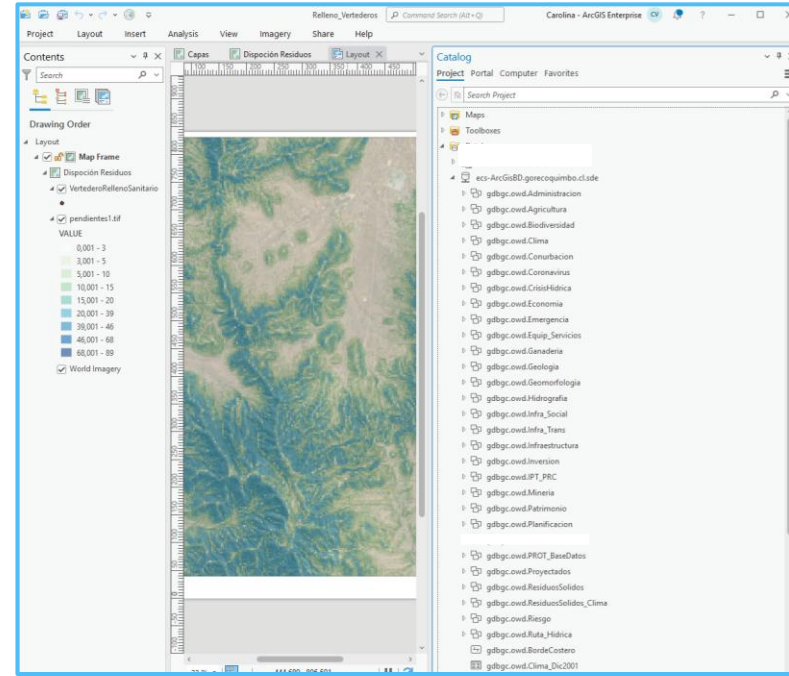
Relleno_Vertederos
Command Search (Alt+Q)
Carolina - ArcGIS Enterprise CV
Project Layout Insert Analysis View Imagery Share Help

Contents
Search
Drawing Order
Layout
Map Frame
Disposición Residuos
VerederoRellenoSanitario
pendientes1.tif
VALUE
0,001 - 3
3,001 - 5
5,001 - 10
10,001 - 15
15,001 - 20
20,001 - 39
39,001 - 46
46,001 - 68
68,001 - 89
World Imagery

Capas
Disposición Residuos
Layout

Catalog
Project Portal Computer Favorites
Search Project
Maps
Toolboxes
ecs-ArcGisBD.gorecoquimbo.cl.sde
gdbgc.owd.Administracion
gdbgc.owd.Agricultura
gdbgc.owd.Biodiversidad
gdbgc.owd.Clima
gdbgc.owd.Conurbacion
gdbgc.owd.Coronavirus
gdbgc.owd.CrisisHidrica
gdbgc.owd.Economia
gdbgc.owd.Emergencia
gdbgc.owd.Equip_Servicios
gdbgc.owd.Ganaderia
gdbgc.owd.Geologia
gdbgc.owd.Geomorfologia
gdbgc.owd.Hidrografia
gdbgc.owd.Infra_Social
gdbgc.owd.Infra_Trans
gdbgc.owd.Infraestructura
gdbgc.owd.Inversion
gdbgc.owd.IPT_PRC
gdbgc.owd.Mineria
gdbgc.owd.Patrimonio
gdbgc.owd.Planificacion
gdbgc.owd.PROT_BaseDatos
gdbgc.owd.Proyectados
gdbgc.owd.ResiduosSolidos
gdbgc.owd.ResiduosSolidos_Clima
gdbgc.owd.Riesgo
gdbgc.owd.Ruta_Hidrica
gdbgc.owd.BordeCostero
gdbgc.owd.Clima_Dic2001